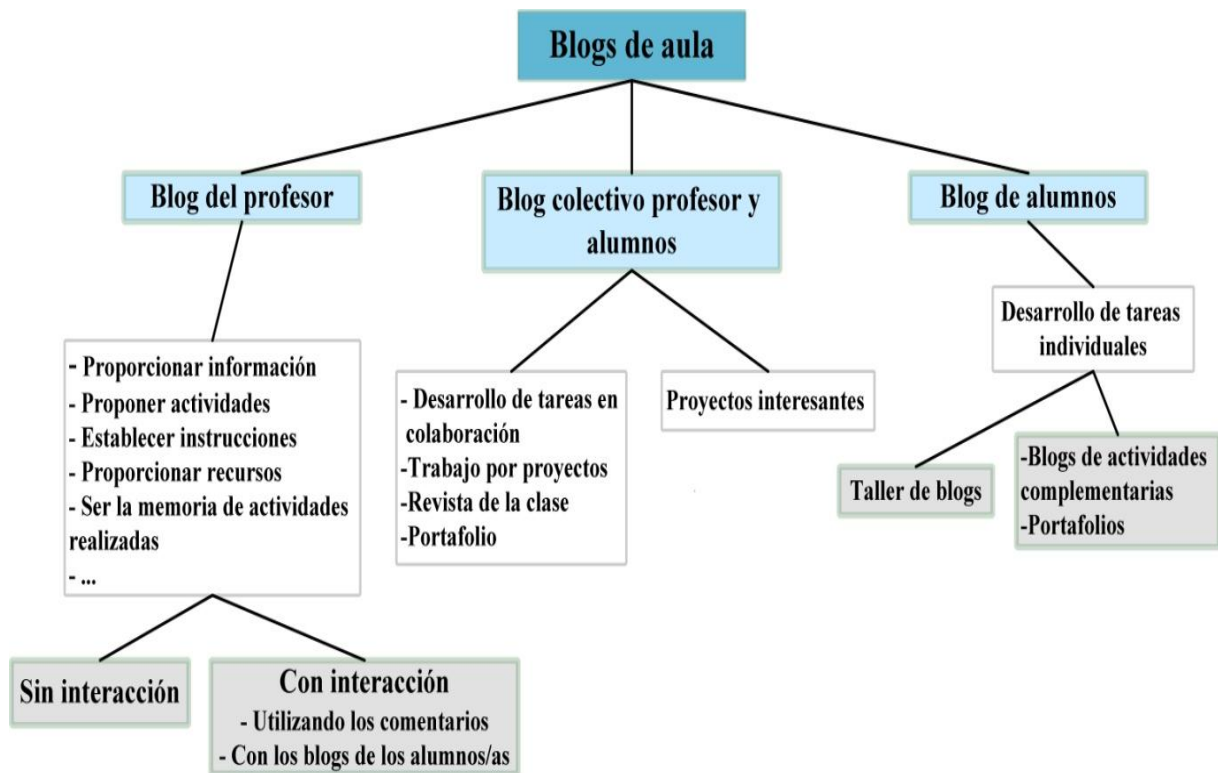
Blogs de aula

Blog del profesor

Blog colectivo profesor y alumnos

Blog de alumnos

- Proporcionar información
- Proponer actividades
- Establecer instrucciones
- Proporcionar recursos
- Ser la memoria de actividades realizadas
- ...

Sin interacción

Con interacción
- Utilizando los comentarios
- Con los blogs de los alumnos/as

- Desarrollo de tareas en colaboración
-Trabajo por proyectos
-Revista de la clase
-Portafolio

Proyectos interesantes

Desarrollo de tareas individuales

Taller de blogs

-Blogs de actividades complementarias
-Portafolios